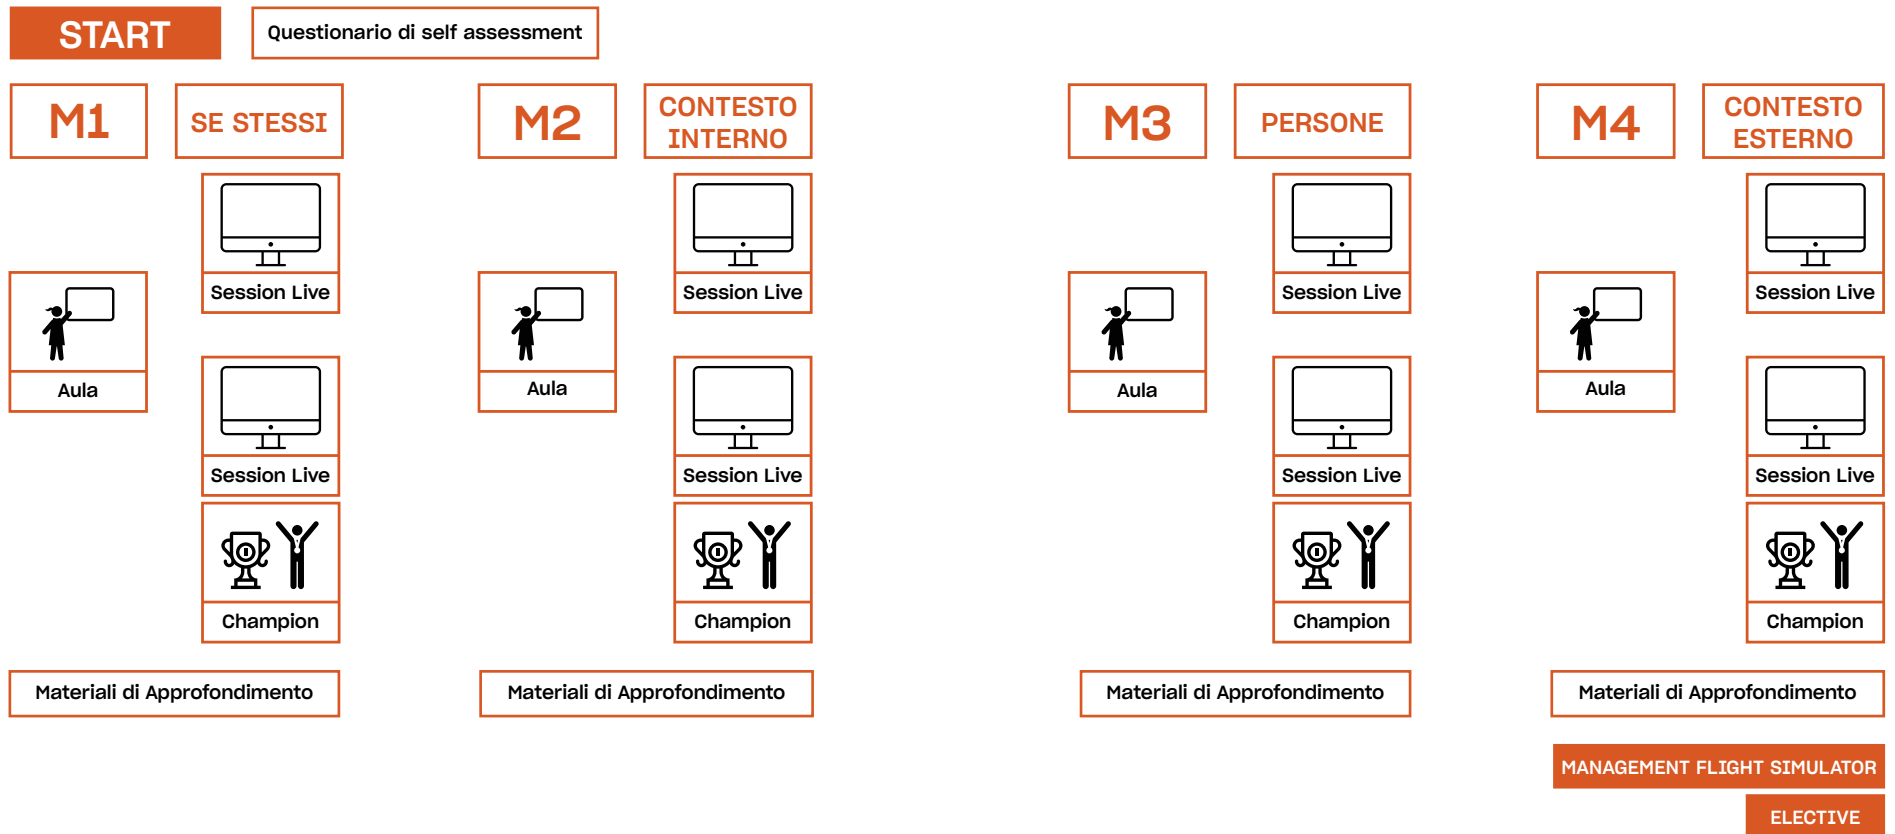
START

Questionario di self assessment

M1

SE STESSI

Session Live

Aula

Session Live

Champion

Materiali di Approfondimento

M2

CONTESTO INTERNO

Session Live

Aula

Session Live

Champion

Materiali di Approfondimento

M3

PERSONE

Session Live

Aula

Session Live

Champion

Materiali di Approfondimento

M4

CONTESTO ESTERNO

Session Live

Aula

Session Live

Champion

Materiali di Approfondimento

MANAGEMENT FLIGHT SIMULATOR

ELECTIVE